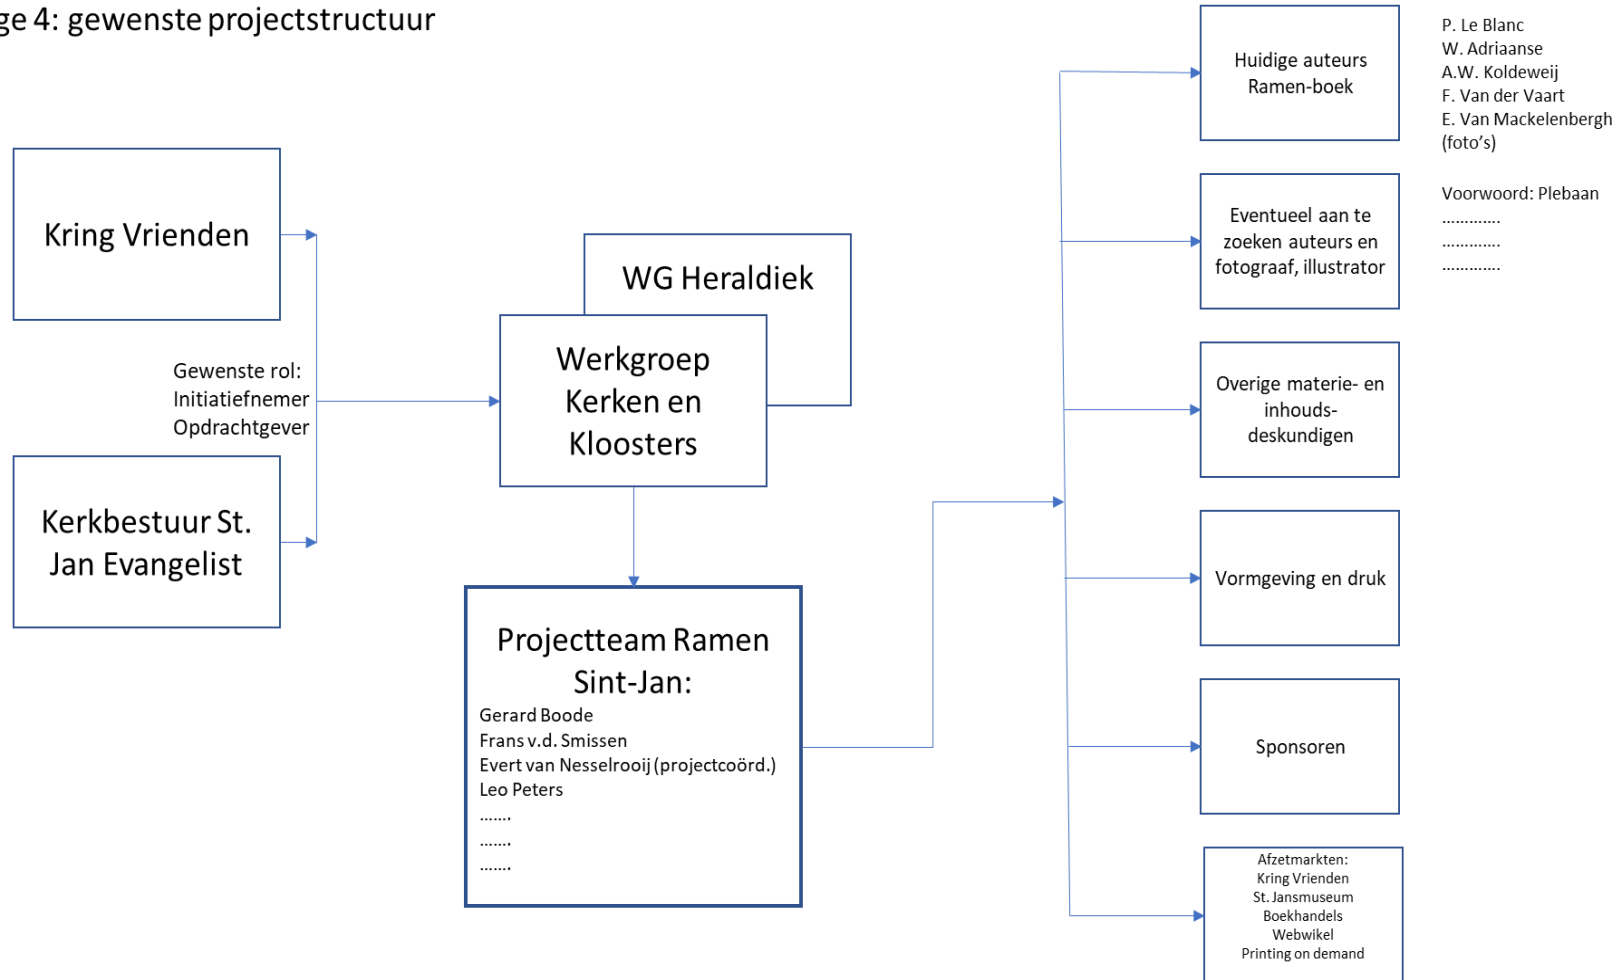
ge 4: gewenste projectstructuur

Kring Vrienden

Gewenste rol:
Initiatiefnemer
Opdrachtgever

Kerkbestuur St. Jan Evangelist

WG Heraldiek

Werkgroep Kerken en Kloosters

Projectteam Ramen Sint-Jan:
Gerard Boode
Frans v.d. Smissen
Evert van Nesselrooij (projectcoörd.)
Leo Peters
.......
.......
.......

Huidige auteurs Ramen-boek

P. Le Blanc
W. Adriaanse
A.W. Koldeweij
F. Van der Vaart
E. Van Mackelenbergh (foto's)

Voorwoord: Plebaan
.............
.............
.............

Eventueel aan te zoeken auteurs en fotograaf, illustrator

Overige materie- en inhouds- deskundigen

Vormgeving en druk

Sponsoren

Afzetmarkten:
Kring Vrienden
St. Jansmuseum
Boekhandels
Webwikel
Printing on demand